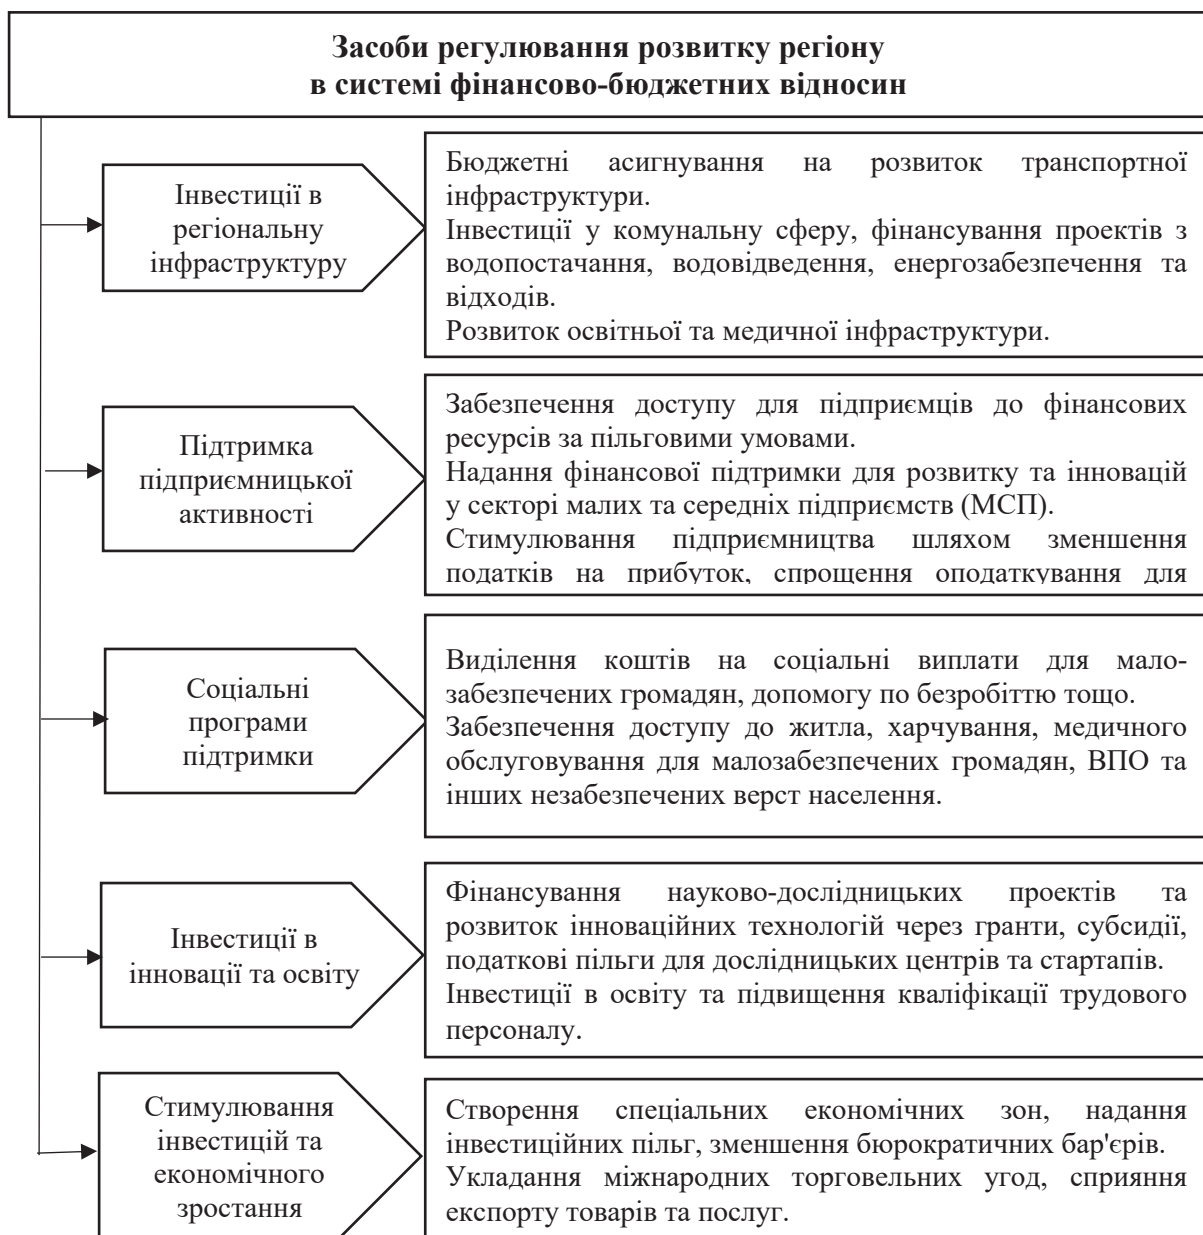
**Засоби регулювання розвитку регіону в системі фінансово-бюджетних відносин**

Інвестиції в регіональну інфраструктуру

Бюджетні асигнування на розвиток транспортної інфраструктури.
Інвестиції у комунальну сферу, фінансування проектів з водопостачання, водовідведення, енергозабезпечення та відходів.
Розвиток освітньої та медичної інфраструктури.

Підтримка підприємницької активності

Забезпечення доступу для підприємців до фінансових ресурсів за пільговими умовами.
Надання фінансової підтримки для розвитку та інновацій у секторі малих та середніх підприємств (МСП).
Стимулювання підприємництва шляхом зменшення податків на прибуток, спрощення оподаткування для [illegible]

Соціальні програми підтримки

Виділення коштів на соціальні виплати для малозабезпечених громадян, допомогу по безробіттю тощо.
Забезпечення доступу до житла, харчування, медичного обслуговування для малозабезпечених громадян, ВПО та інших незабезпечених верст населення.

Інвестиції в інновації та освіту

Фінансування науково-дослідницьких проектів та розвиток інноваційних технологій через гранти, субсидії, податкові пільги для дослідницьких центрів та стартапів.
Інвестиції в освіту та підвищення кваліфікації трудового персоналу.

Стимулювання інвестицій та економічного зростання

Створення спеціальних економічних зон, надання інвестиційних пільг, зменшення бюрократичних бар'єрів.
Укладання міжнародних торговельних угод, сприяння експорту товарів та послуг.